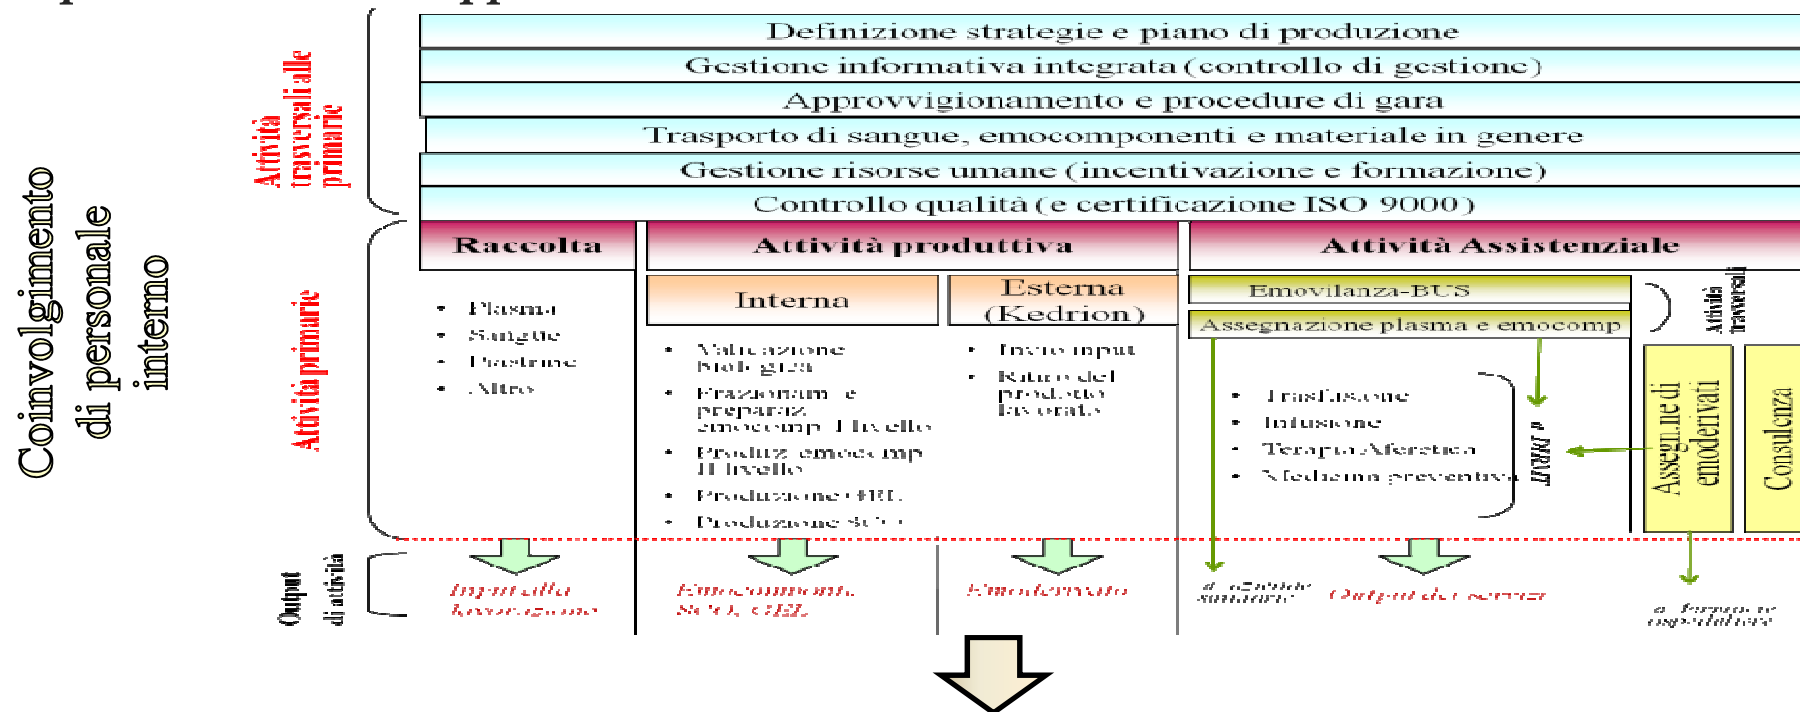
Coinvolgimento di personale interno

Attività trasversali alle primarie

Definizione strategie e piano di produzione
Gestione informativa integrata (controllo di gestione)
Approvvigionamento e procedure di gara
Trasporto di sangue, emocomponenti e materiale in genere
Gestione risorse umane (incentivazione e formazione)
Controllo qualità (e certificazione ISO 9000)

Attività primarie

Raccolta
• Plasma
• Sangue
• Piastrine
• Altro

Attività produttiva
Interna
• Validazione biologica
• Frazionam. e prepараz. emocomp. I livello
• Produz. emocomp. II livello
• Produzione OEL
• Produzione SCO

Esterna (Kedrion)
• Invio input
• Ritiro del prodotto lavorato

Attività Assistenziale
Emovilanza-BUS
Assegnazione plasma e emocomp
• Trasfusione
• Infusione
• Terapia Aferetica
• Medicina preventiva
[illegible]

Attività trasversali
Assegnazione di emoderivati
Consulenza

Output di attività
Input alla lavorazione
Emocomponenti, SCO, OEL
Emoderivato
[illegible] sanitarie
Output dei servizi
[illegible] ospedaliere